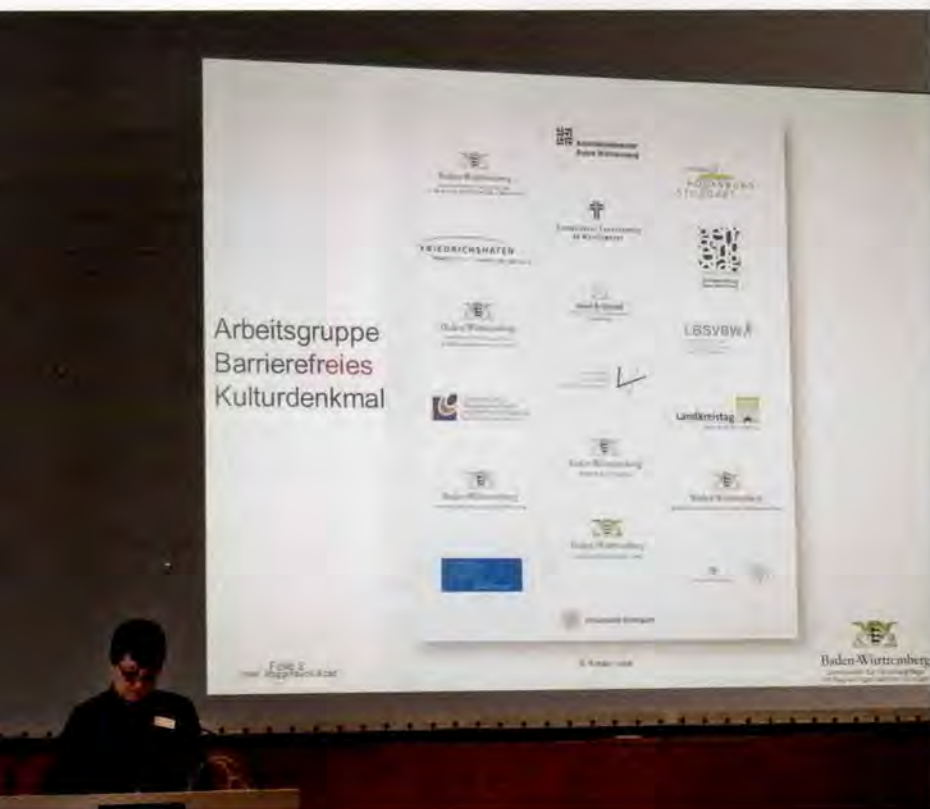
Arbeitsgruppe Barrierefreies Kulturdenkmal

Baden-Württemberg

FRIEDRICHSHAFEN

Baden-Württemberg

LBSVBW

Landkreistag

Baden-Württemberg

Baden-Württemberg

Baden-Württemberg

Baden-Württemberg

Universität Stuttgart

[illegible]

Baden-Württemberg